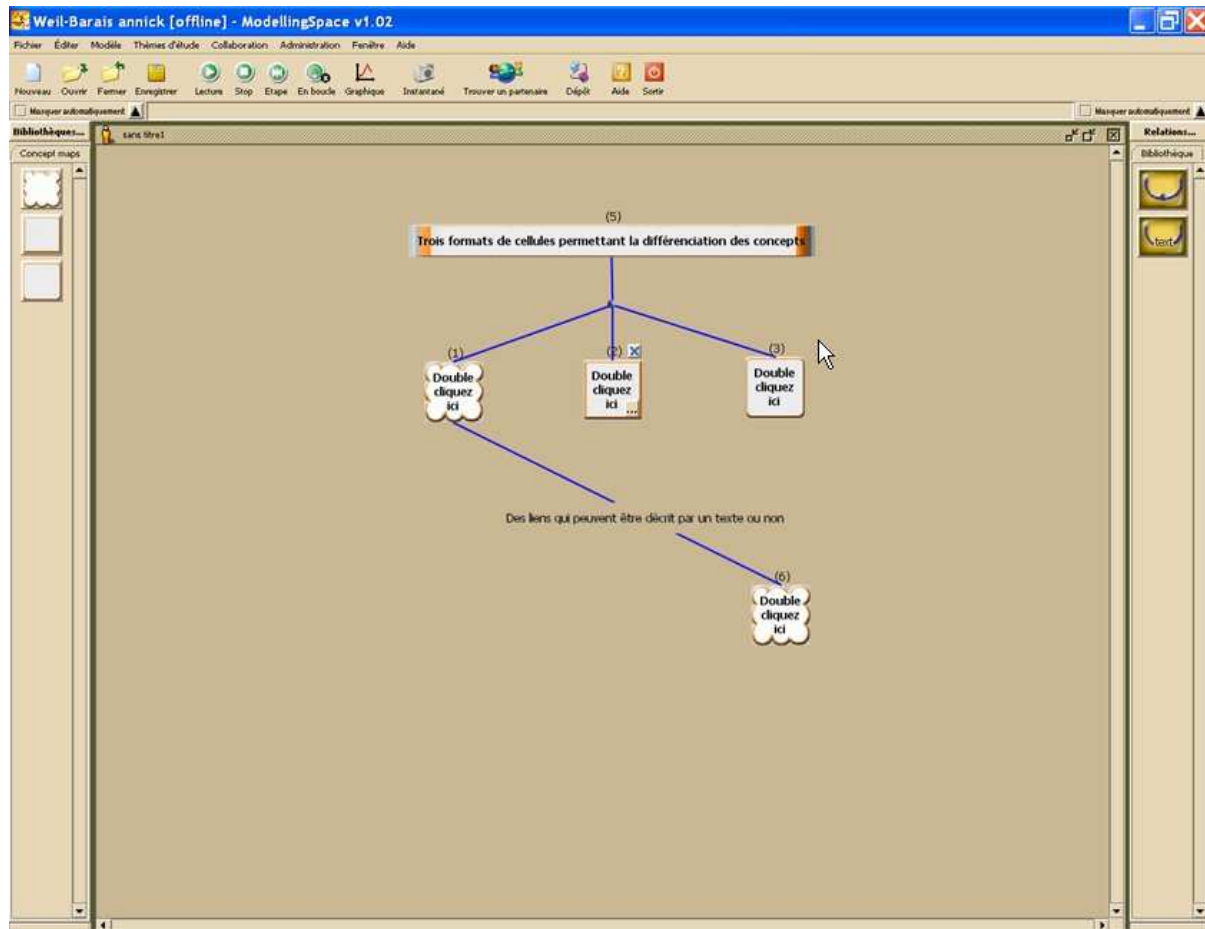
Weil-Barais annick [offline] - ModellingSpace v1.02

Fichier Éditer Modèle Thèmes d'étude Collaboration Administration Fenêtre Aide

Nouveau Ouvrir Fermer Enregistrer Lecture Stop Etape En boucle Graphique Instantané Trouver un partenaire Dépôt Aide Sortir

Masquer automatiquement

Masquer automatiquement

Bibliothèques...

Concept maps

sans titre1

Relations...

Bibliothèque

text

(5)

Trois formats de cellules permettant la différenciation des concepts

(1)

Double cliquez ici

(2)

Double cliquez ici

(3)

Double cliquez ici

Des liens qui peuvent être décrit par un texte ou non

(6)

Double cliquez ici